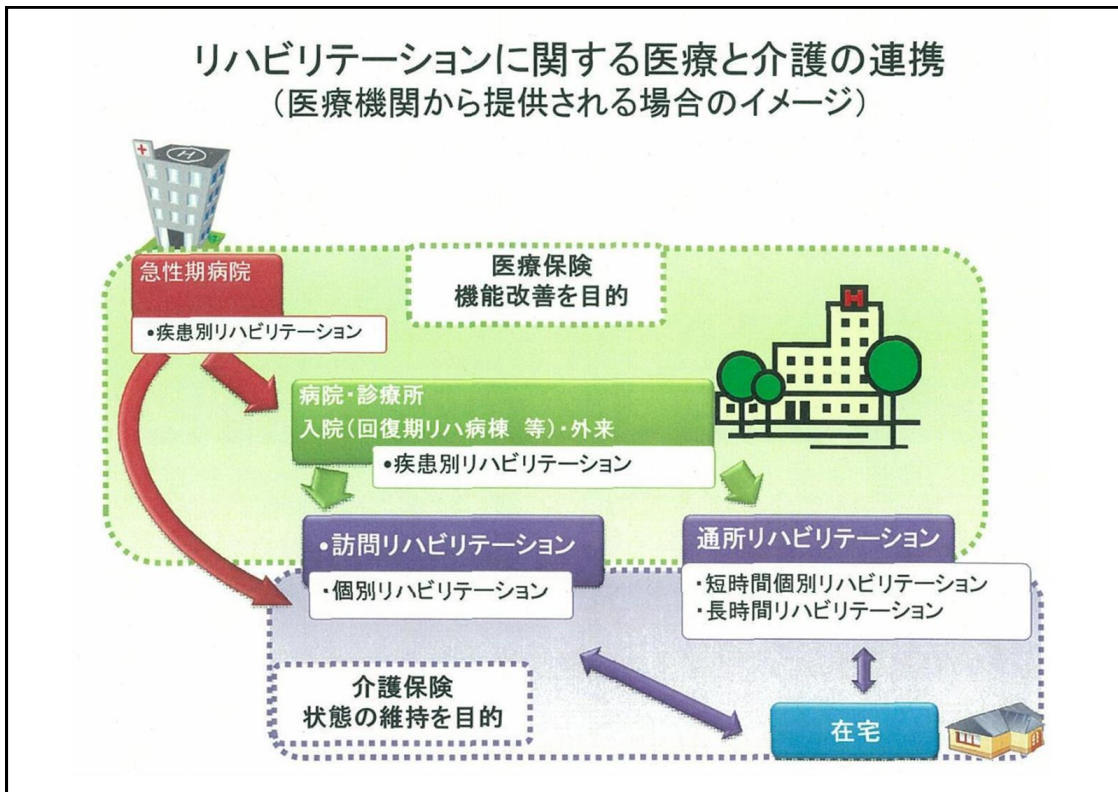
リハビリテーションに関する医療と介護の連携
（医療機関から提供される場合のイメージ）

急性期病院
•疾患別リハビリテーション

医療保険
機能改善を目的

病院・診療所
入院（回復期リハ病棟　等）・外来
•疾患別リハビリテーション

•訪問リハビリテーション
・個別リハビリテーション

通所リハビリテーション
・短時間個別リハビリテーション
・長時間リハビリテーション

介護保険
状態の維持を目的

在宅